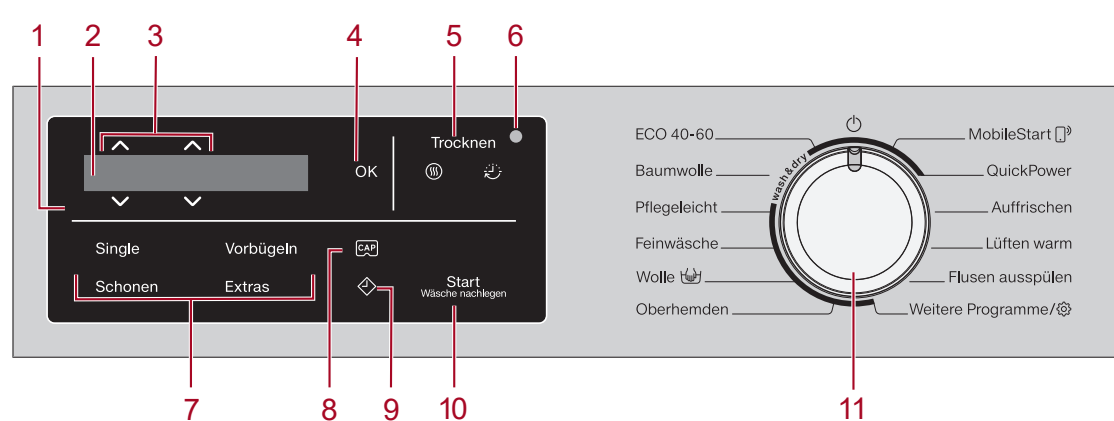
1 2 3 4 5 6

OK

Trocknen

Single
Vorbügeln
CAP
Schonen
Extras
Start
Wäsche nachlegen

ECO 40-60
Baumwolle
Pflegeleicht
Feinwäsche
Wolle
Oberhemden
wash&dry
MobileStart
QuickPower
Auffrischen
Lüften warm
Flusen ausspülen
Weitere Programme/

7 8 9 10 11